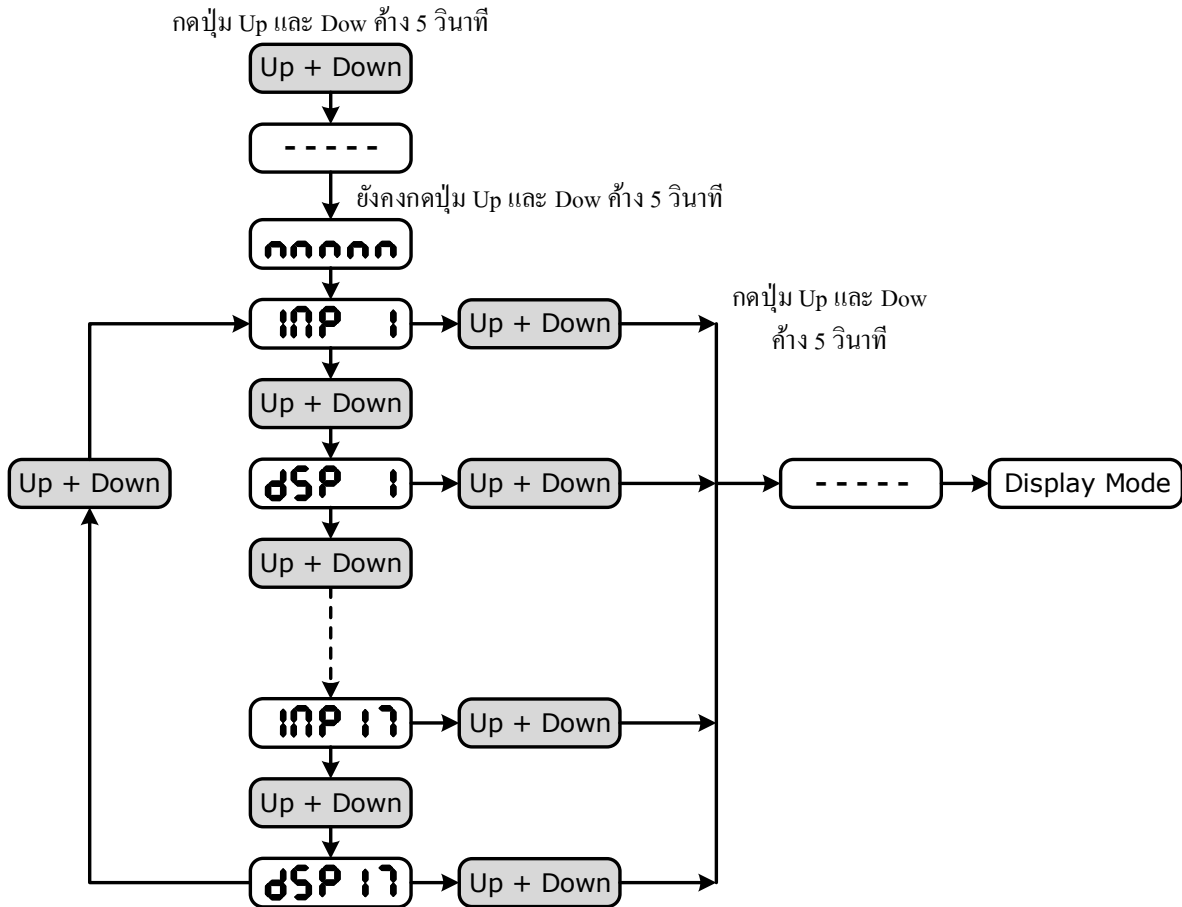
กดปุ่ม Up และ Dow ค้าง 5 วินาที

Up + Down

-----

ยังคงกดปุ่ม Up และ Dow ค้าง 5 วินาที

nnnnn

InP 1

Up + Down

กดปุ่ม Up และ Dow ค้าง 5 วินาที

Up + Down

Up + Down

dSP 1

Up + Down

-----

Display Mode

Up + Down

InP 17

Up + Down

Up + Down

dSP 17

Up + Down